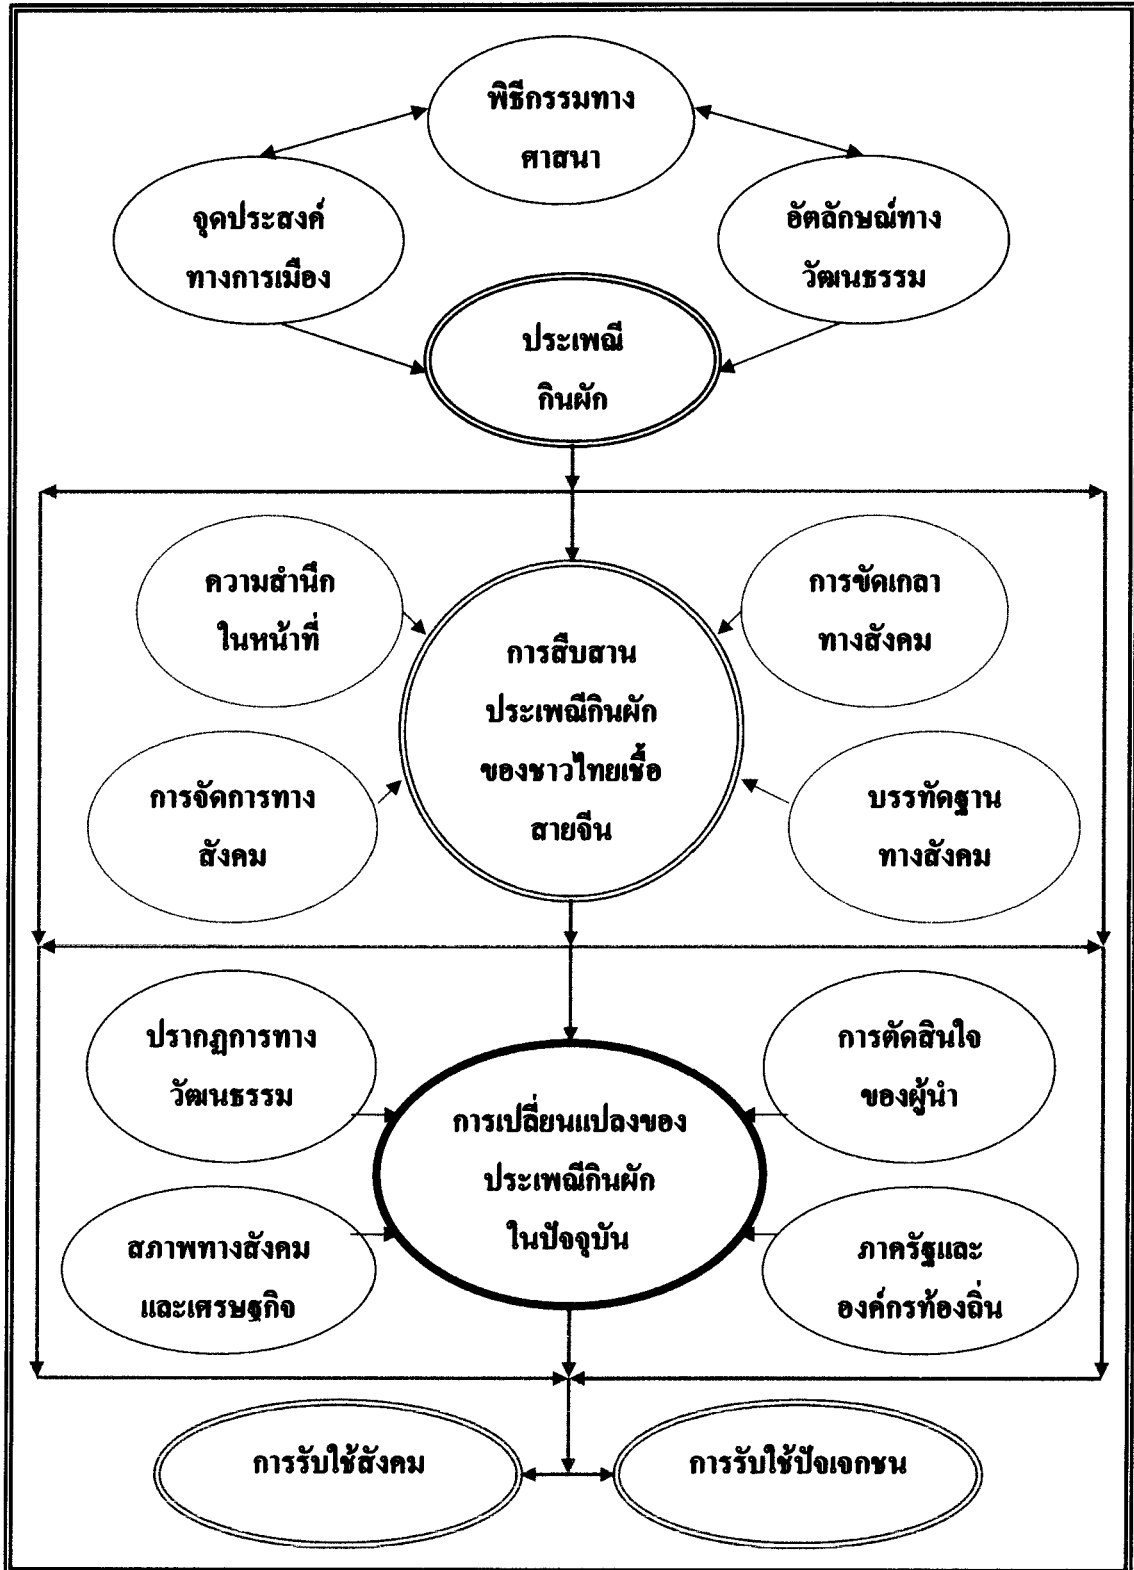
พิธีกรรมทาง ศาสนา

จุดประสงค์ ทางการเมือง

อัตลักษณ์ทาง วัฒนธรรม

ประเพณี กินผัก

ความสำนึก ในหน้าที่

การขัดเกลา ทางสังคม

การสืบสาน ประเพณีกินผัก ของชาวไทยเชื้อ สายจีน

การจัดการทาง สังคม

บรรทัดฐาน ทางสังคม

ปรากฏการทาง วัฒนธรรม

การตัดสินใจ ของผู้นำ

การเปลี่ยนแปลงของ ประเพณีกินผัก ในปัจจุบัน

สภาพทางสังคม และเศรษฐกิจ

ภาครัฐและ องค์กรท้องถิ่น

การรับใช้สังคม

การรับใช้ปัจเจกชน